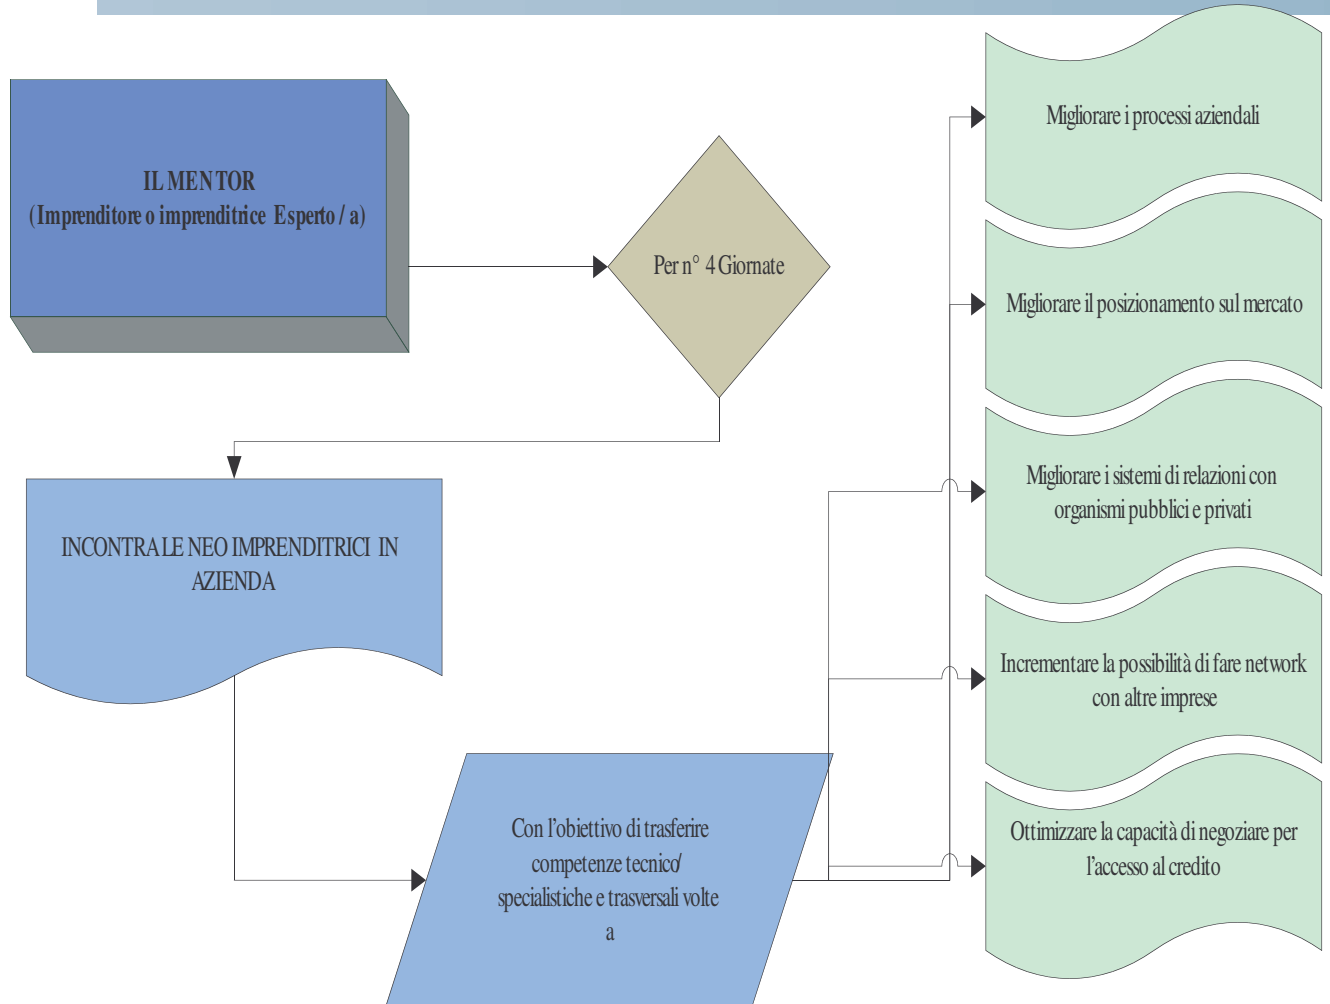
IL MENTOR
(Imprenditore o imprenditrice Esperto / a)

Per n° 4 Giornate

INCONTRA LE NEO IMPRENDITRICI IN AZIENDA

Con l'obiettivo di trasferire competenze tecnico/ specialistiche e trasversali volte a

Migliorare i processi aziendali

Migliorare il posizionamento sul mercato

Migliorare i sistemi di relazioni con organismi pubblici e privati

Incrementare la possibilità di fare network con altre imprese

Ottimizzare la capacità di negoziare per l'accesso al credito